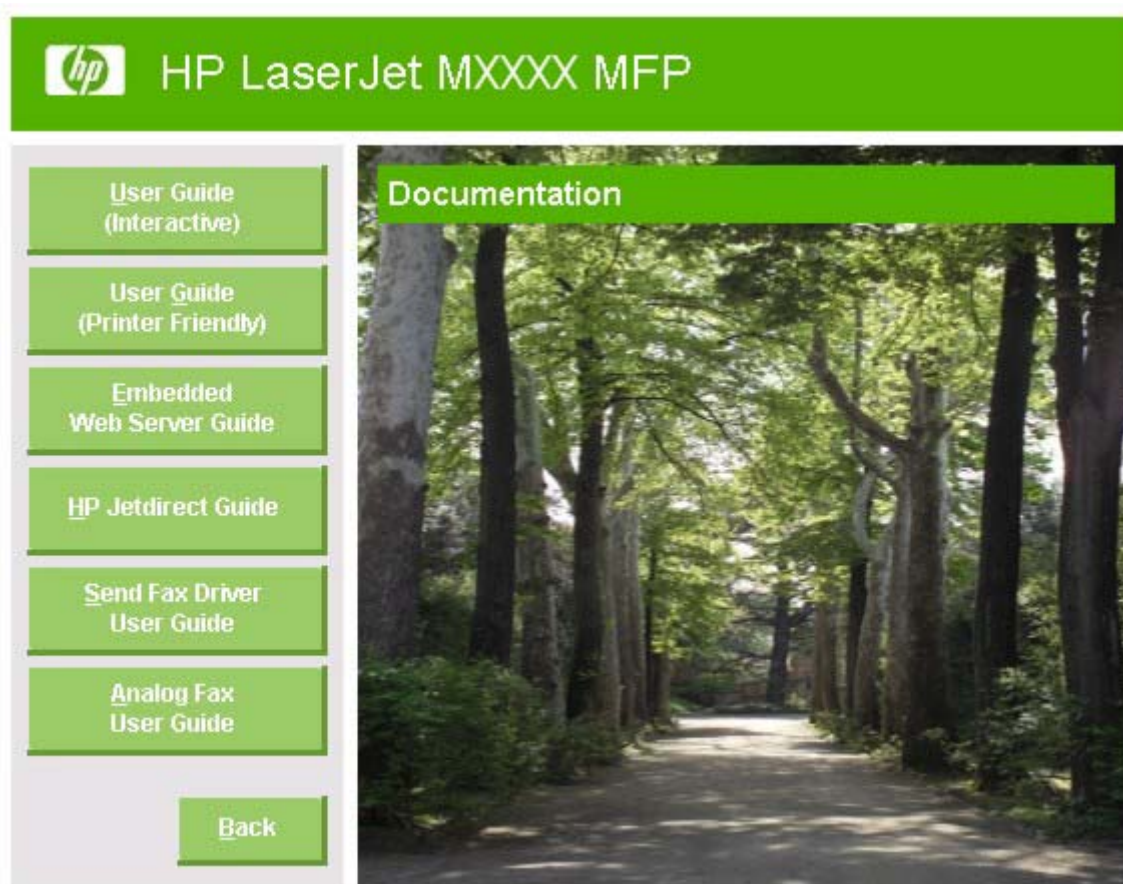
hp HP LaserJet MXXXX MFP

User Guide (Interactive)

User Guide (Printer Friendly)

Embedded Web Server Guide

HP Jetdirect Guide

Send Fax Driver User Guide

Analog Fax User Guide

Back

Documentation